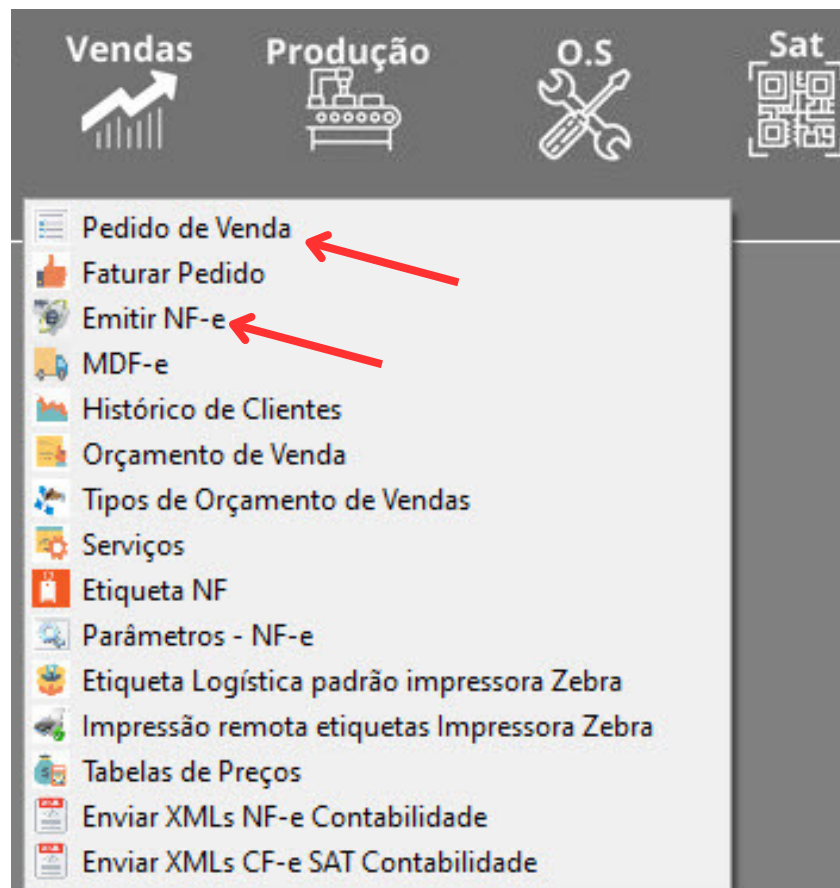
Vendas Produção O.S Sat

Pedido de Venda
Faturar Pedido
Emitir NF-e
MDF-e
Histórico de Clientes
Orçamento de Venda
Tipos de Orçamento de Vendas
Serviços
Etiqueta NF
Parâmetros - NF-e
Etiqueta Logística padrão impressora Zebra
Impressão remota etiquetas Impressora Zebra
Tabelas de Preços
Enviar XMLs NF-e Contabilidade
Enviar XMLs CF-e SAT Contabilidade